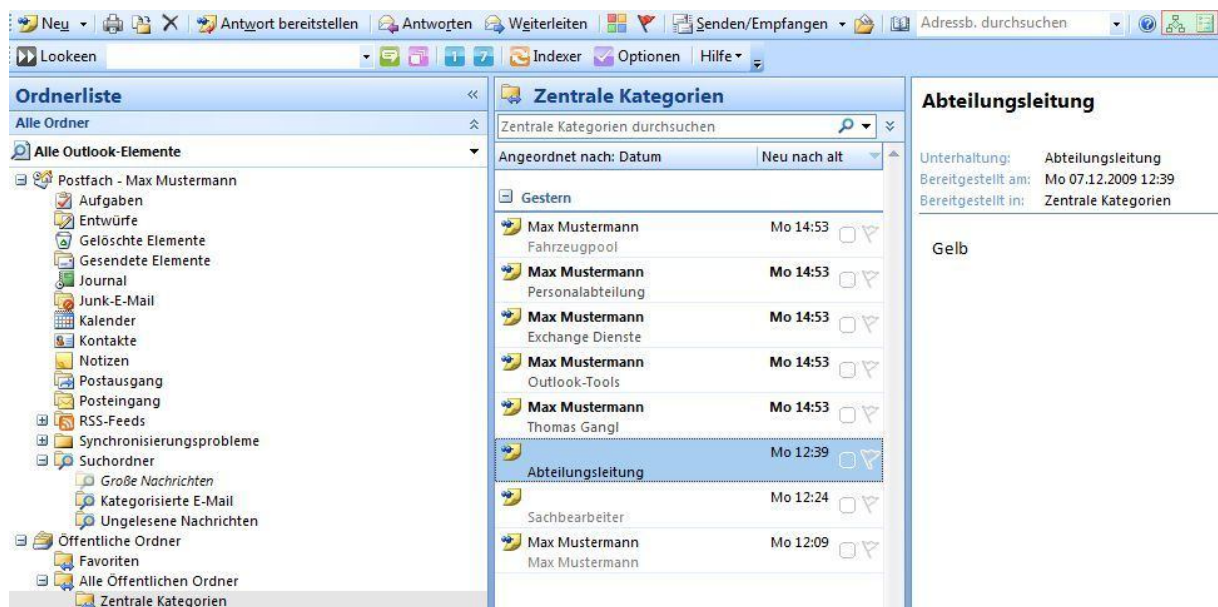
Neu | Antwort bereitstellen | Antworten | Weiterleiten | Senden/Empfangen | Adressb. durchsuchen

Lookeen | Indexer | Optionen | Hilfe

Ordnerliste
Alle Ordner
Alle Outlook-Elemente
Postfach - Max Mustermann
Aufgaben
Entwürfe
Gelöschte Elemente
Gesendete Elemente
Journal
Junk-E-Mail
Kalender
Kontakte
Notizen
Postausgang
Posteingang
RSS-Feeds
Synchronisierungsprobleme
Suchordner
Große Nachrichten
Kategorisierte E-Mail
Ungelesene Nachrichten
Öffentliche Ordner
Favoriten
Alle Öffentlichen Ordner
Zentrale Kategorien

Zentrale Kategorien
Zentrale Kategorien durchsuchen
Angeordnet nach: Datum | Neu nach alt
Gestern
Max Mustermann Mo 14:53
Fahrzeugpool
Max Mustermann Mo 14:53
Personalabteilung
Max Mustermann Mo 14:53
Exchange Dienste
Max Mustermann Mo 14:53
Outlook-Tools
Max Mustermann Mo 14:53
Thomas Gangl
Mo 12:39
Abteilungsleitung
Mo 12:24
Sachbearbeiter
Max Mustermann Mo 12:09
Max Mustermann

Abteilungsleitung
Unterhaltung: Abteilungsleitung
Bereitgestellt am: Mo 07.12.2009 12:39
Bereitgestellt in: Zentrale Kategorien

Gelb